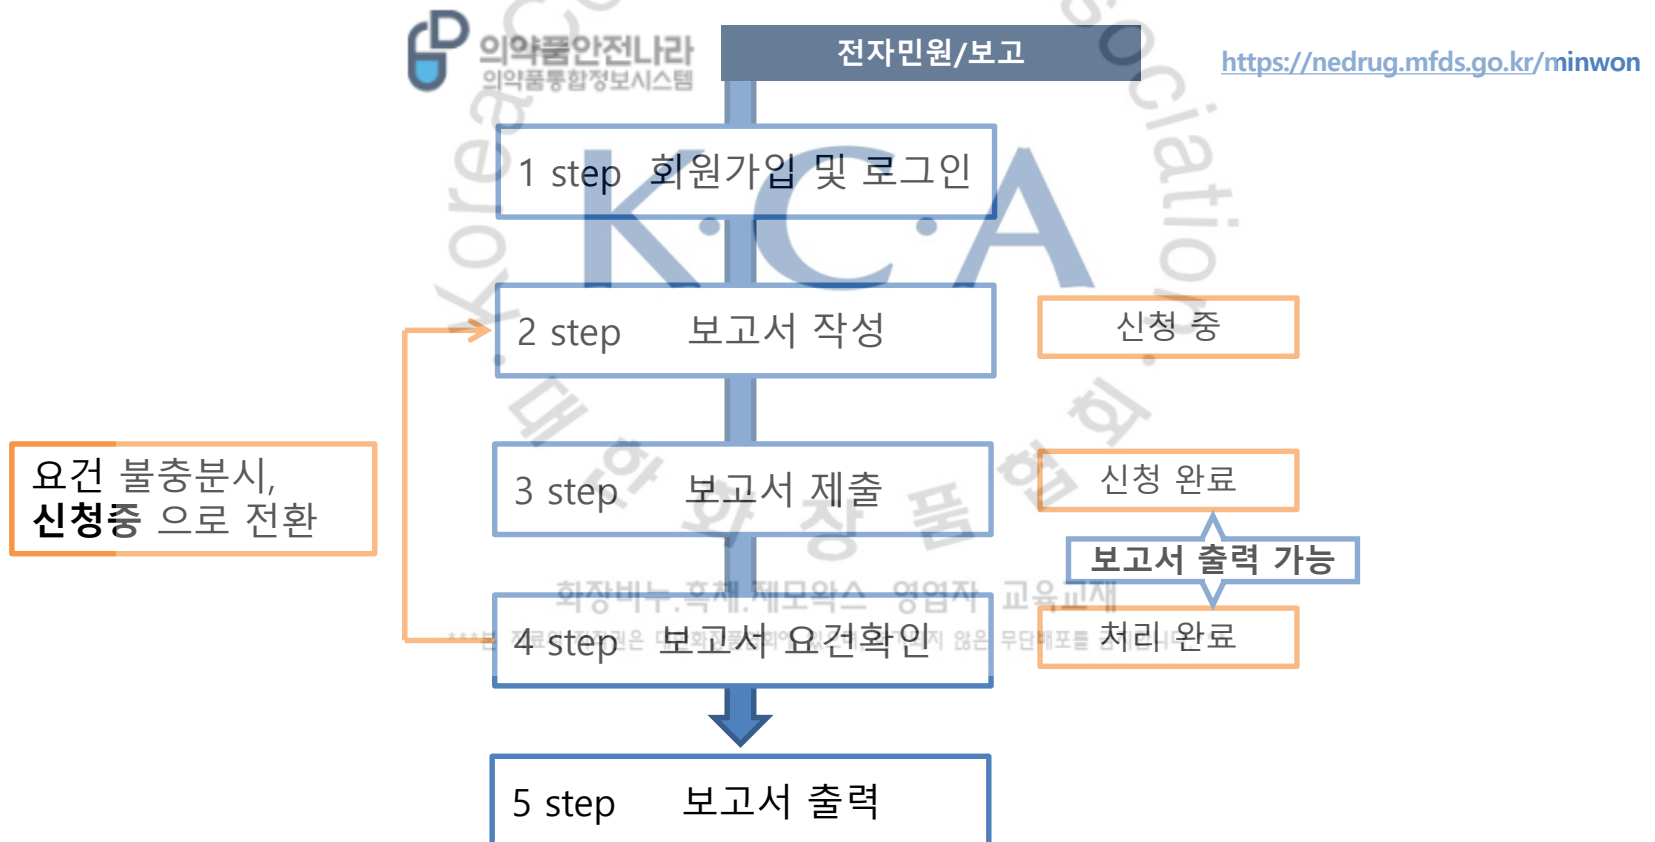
의약품안전나라
의약품통합정보시스템

전자민원/보고

https://nedrug.mfds.go.kr/minwon

1 step 회원가입 및 로그인

2 step 보고서 작성

신청 중

요건 불충분시, **신청중** 으로 전환

3 step 보고서 제출

신청 완료

보고서 출력 가능

4 step 보고서 요건확인

처리 완료

5 step 보고서 출력

Korea Cosmetic Association
KCA
대한화장품협회
화장비누.흑채.제모왁스 영업자 교육교재
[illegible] 무단배포를 금합니다